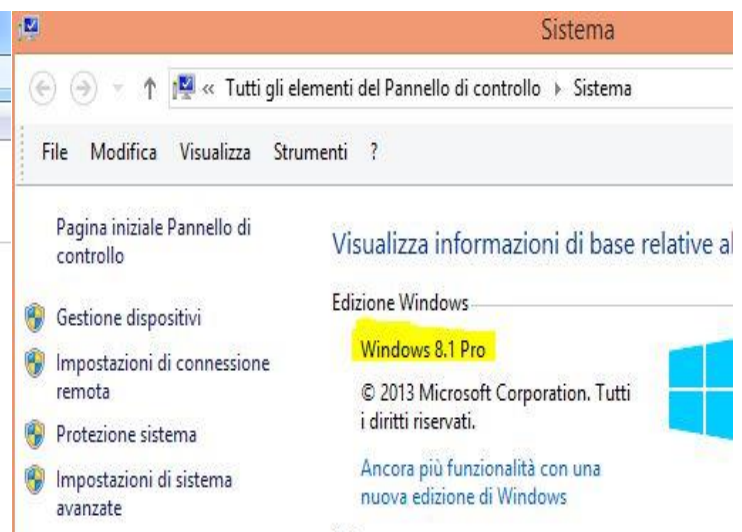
Sistema

« Tutti gli elementi del Pannello di controllo › Sistema

File Modifica Visualizza Strumenti ?

Pagina iniziale Pannello di controllo

Gestione dispositivi

Impostazioni di connessione remota

Protezione sistema

Impostazioni di sistema avanzate

Visualizza informazioni di base relative al

Edizione Windows

Windows 8.1 Pro

© 2013 Microsoft Corporation. Tutti i diritti riservati.

Ancora più funzionalità con una nuova edizione di Windows